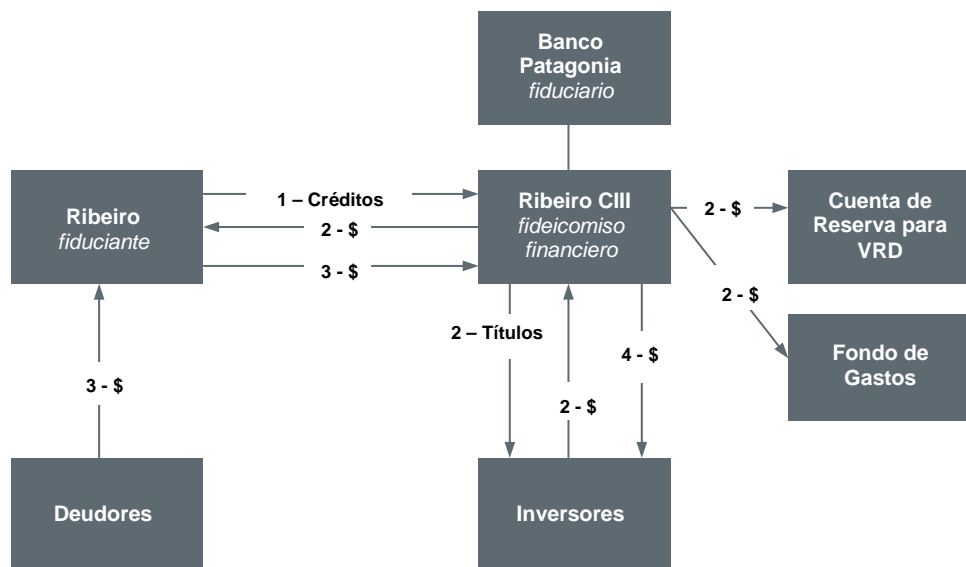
Banco Patagonia
*fiduciario*

Ribeiro
*fiduciante*

1 – Créditos

2 - $

3 - $

Ribeiro CIII
*fideicomiso financiero*

2 - $

Cuenta de Reserva para VRD

2 - $

Fondo de Gastos

2 – Títulos

4 - $

2 - $

3 - $

Deudores

Inversores